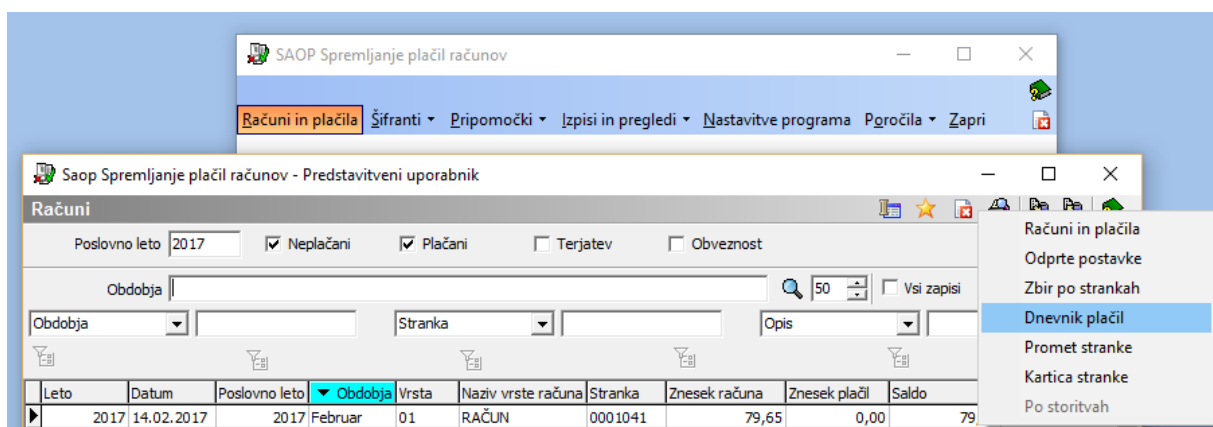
SAOP Spremljanje plačil računov

Računi in plačila Šifranti ▾ Pripomočki ▾ Izpisi in pregledi ▾ Nastavitve programa Poročila ▾ Zapri

Saop Spremljanje plačil računov - Predstavitveni uporabnik

Računi

Poslovno leto 2017 ☑ Neplačani ☑ Plačani ☐ Terjatev ☐ Obveznost

Obdobja 50 ☐ Vsi zapisi

Obdobja Stranka Opis

| Leto | Datum | Poslovno leto | Obdobja | Vrsta | Naziv vrste računa | Stranka | Znesek računa | Znesek plačil | Saldo |
|---|---|---|---|---|---|---|---|---|---|
| 2017 | 14.02.2017 | 2017 | Februar | 01 | RAČUN | 0001041 | 79,65 | 0,00 | 79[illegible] |

Računi in plačila
Odprte postavke
Zbir po strankah
Dnevnik plačil
Promet stranke
Kartica stranke
Po storitvah